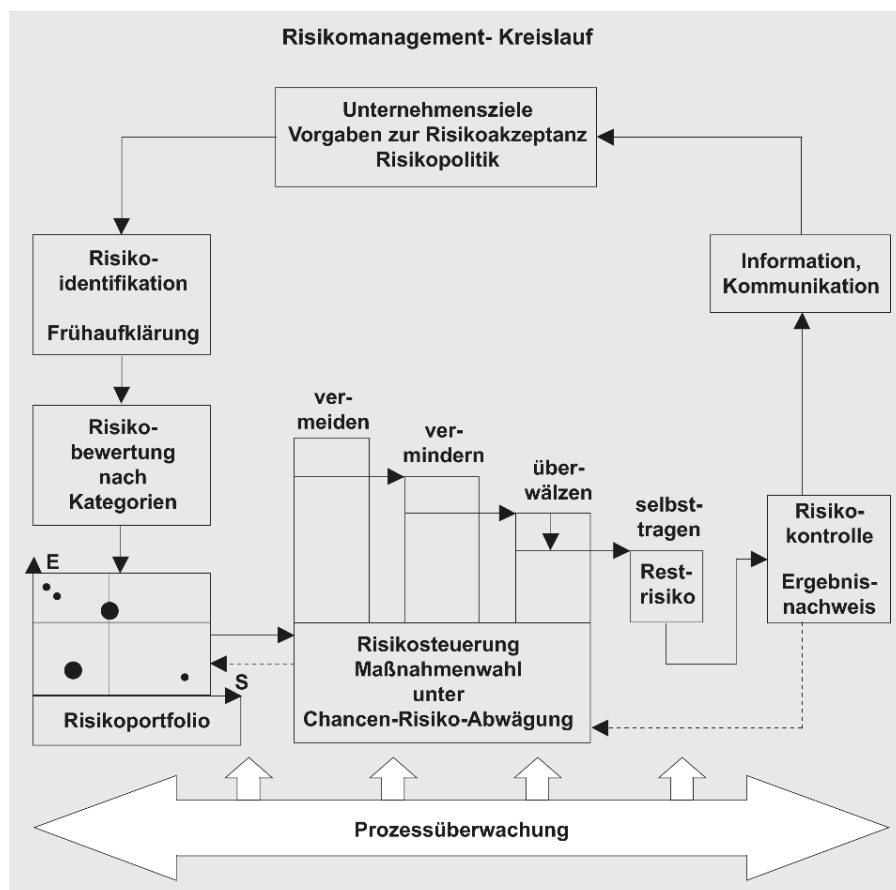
Risikomanagement- Kreislauf

Unternehmensziele
Vorgaben zur Risikoakzeptanz
Risikopolitik

Risikoidentifikation

Frühaufklärung

Risikobewertung nach Kategorien

E

S

Risikoportfolio

vermeiden

vermindern

überwälzen

selbsttragen

Restrisiko

Risikosteuerung
Maßnahmenwahl
unter
Chancen-Risiko-Abwägung

Information, Kommunikation

Risikokontrolle

Ergebnisnachweis

Prozessüberwachung